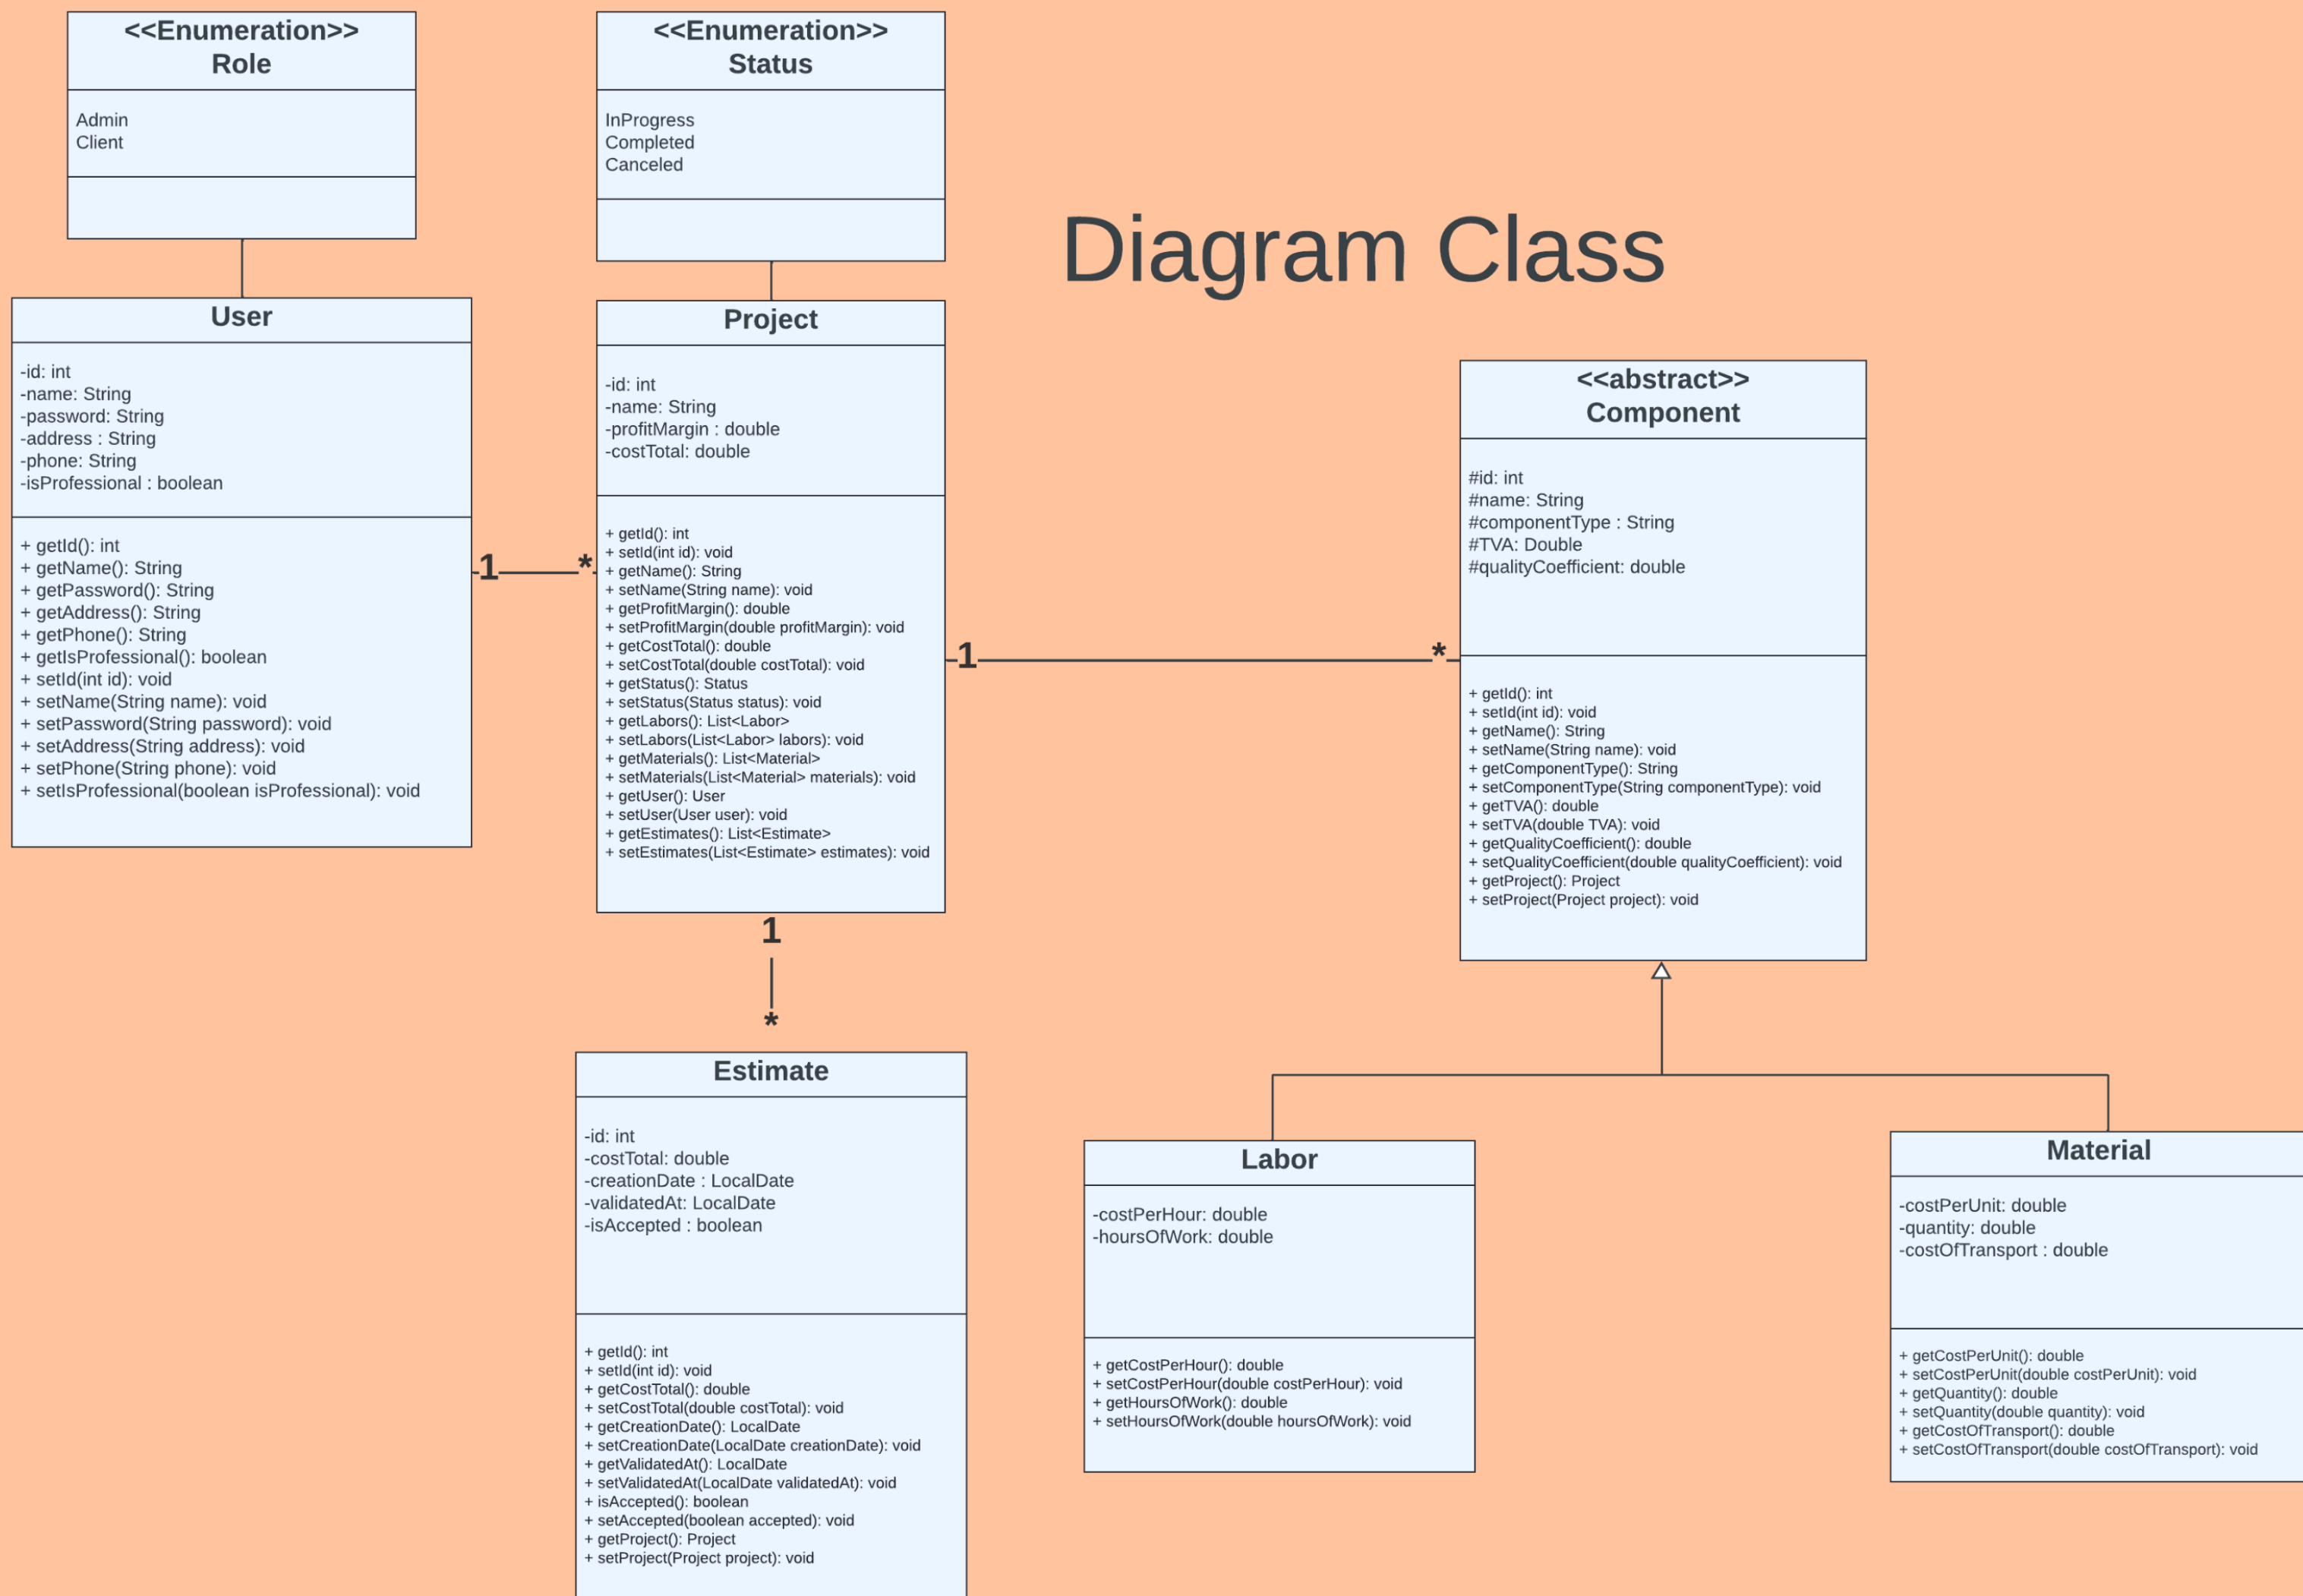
<<Enumeration>>
Role

Admin
Client

<<Enumeration>>
Status

InProgress
Completed
Canceled

Diagram Class

User

-id: int
-name: String
-password: String
-address : String
-phone: String
-isProfessional : boolean

+ getId(): int
+ getName(): String
+ getPassword(): String
+ getAddress(): String
+ getPhone(): String
+ getIsProfessional(): boolean
+ setId(int id): void
+ setName(String name): void
+ setPassword(String password): void
+ setAddress(String address): void
+ setPhone(String phone): void
+ setIsProfessional(boolean isProfessional): void

1

*

Project

-id: int
-name: String
-profitMargin : double
-costTotal: double

+ getId(): int
+ setId(int id): void
+ getName(): String
+ setName(String name): void
+ getProfitMargin(): double
+ setProfitMargin(double profitMargin): void
+ getCostTotal(): double
+ setCostTotal(double costTotal): void
+ getStatus(): Status
+ setStatus(Status status): void
+ getLabors(): List<Labor>
+ setLabors(List<Labor> labors): void
+ getMaterials(): List<Material>
+ setMaterials(List<Material> materials): void
+ getUser(): User
+ setUser(User user): void
+ getEstimates(): List<Estimate>
+ setEstimates(List<Estimate> estimates): void

1

*

<<abstract>>
Component

#id: int
#name: String
#componentType : String
#TVA: Double
#qualityCoefficient: double

+ getId(): int
+ setId(int id): void
+ getName(): String
+ setName(String name): void
+ getComponentType(): String
+ setComponentType(String componentType): void
+ getTVA(): double
+ setTVA(double TVA): void
+ getQualityCoefficient(): double
+ setQualityCoefficient(double qualityCoefficient): void
+ getProject(): Project
+ setProject(Project project): void

1

*

Estimate

-id: int
-costTotal: double
-creationDate : LocalDate
-validatedAt: LocalDate
-isAccepted : boolean

+ getId(): int
+ setId(int id): void
+ getCostTotal(): double
+ setCostTotal(double costTotal): void
+ getCreationDate(): LocalDate
+ setCreationDate(LocalDate creationDate): void
+ getValidatedAt(): LocalDate
+ setValidatedAt(LocalDate validatedAt): void
+ isAccepted(): boolean
+ setAccepted(boolean accepted): void
+ getProject(): Project
+ setProject(Project project): void

Labor

-costPerHour: double
-hoursOfWork: double

+ getCostPerHour(): double
+ setCostPerHour(double costPerHour): void
+ getHoursOfWork(): double
+ setHoursOfWork(double hoursOfWork): void

Material

-costPerUnit: double
-quantity: double
-costOfTransport : double

+ getCostPerUnit(): double
+ setCostPerUnit(double costPerUnit): void
+ getQuantity(): double
+ setQuantity(double quantity): void
+ getCostOfTransport(): double
+ setCostOfTransport(double costOfTransport): void